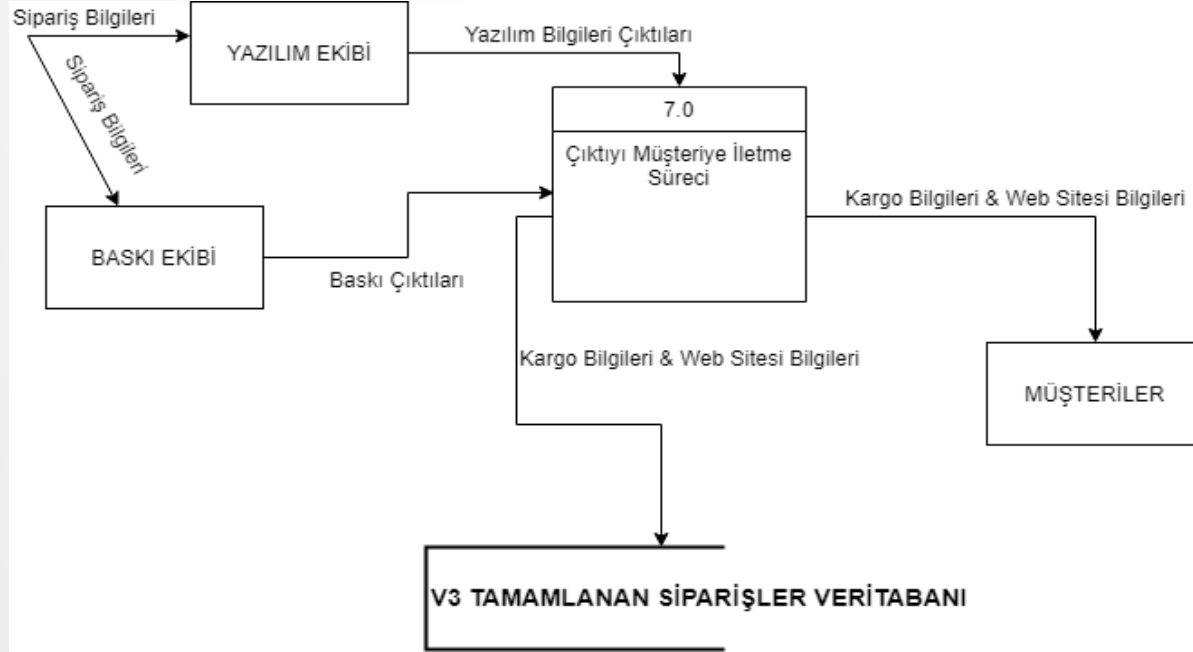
Sipariş Bilgileri

YAZILIM EKİBİ

Yazılım Bilgileri Çıktıları

Sipariş Bilgileri

7.0

Çıktıyı Müşteriye İletme Süreci

Kargo Bilgileri & Web Sitesi Bilgileri

BASKI EKİBİ

Baskı Çıktıları

Kargo Bilgileri & Web Sitesi Bilgileri

MÜŞTERİLER

V3 TAMAMLANAN SİPARİŞLER VERİTABANI